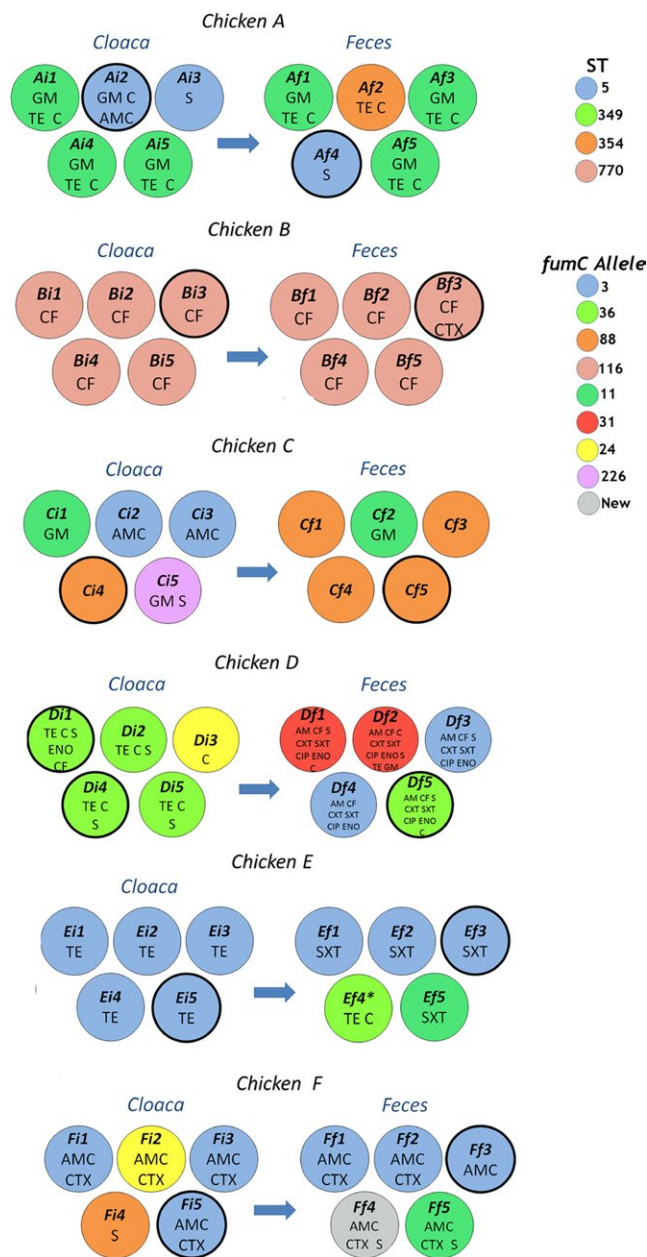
Chicken A

Cloaca

Ai1 GM TE C
Ai2 GM C AMC
Ai3 S
Ai4 GM TE C
Ai5 GM TE C

Feces

Af1 GM TE C
Af2 TE C
Af3 GM TE C
Af4 S
Af5 GM TE C

ST
5
349
354
770

Chicken B

Cloaca

Bi1 CF
Bi2 CF
Bi3 CF
Bi4 CF
Bi5 CF

Feces

Bf1 CF
Bf2 CF
Bf3 CF CTX
Bf4 CF
Bf5 CF

fumC Allele
3
36
88
116
11
31
24
226
New

Chicken C

Cloaca

Ci1 GM
Ci2 AMC
Ci3 AMC
Ci4
Ci5 GM S

Feces

Cf1
Cf2 GM
Cf3
Cf4
Cf5

Chicken D

Cloaca

Di1 TE C S ENO CF
Di2 TE C S
Di3 C
Di4 TE C S
Di5 TE C S

Feces

Df1 AM CF C CXT SXT CIP ENO C
Df2 AM CF C CXT SXT CIP ENO S TE GM
Df3 AM CF S CXT SXT CIP ENO
Df4 AM CF CXT SXT CIP ENO
Df5 AM CF S CXT SXT CIP ENO C

Chicken E

Cloaca

Ei1 TE
Ei2 TE
Ei3 TE
Ei4 TE
Ei5 TE

Ef1 SXT
Ef2 SXT
Ef3 SXT
Ef4* TE C
Ef5 SXT

Chicken F

Cloaca

Fi1 AMC CTX
Fi2 AMC CTX
Fi3 AMC CTX
Fi4 S
Fi5 AMC CTX

Feces

Ff1 AMC CTX
Ff2 AMC CTX
Ff3 AMC
Ff4 AMC CTX S
Ff5 AMC CTX S